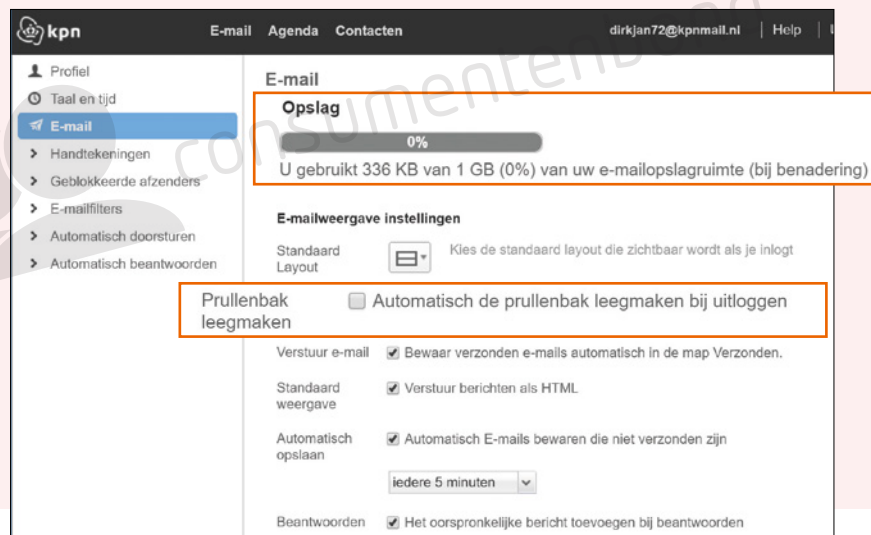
kpn E-mail Agenda Contacten dirkjan72@kpnmail.nl | Help

Profiel
Taal en tijd
E-mail
Handtekeningen
Geblokkeerde afzenders
E-mailfilters
Automatisch doorsturen
Automatisch beantwoorden

consumentenbond

E-mail

Opslag

0%

U gebruikt 336 KB van 1 GB (0%) van uw e-mailopslagruimte (bij benadering)

E-mailweergave instellingen

Standaard Layout — Kies de standaard layout die zichtbaar wordt als je inlogt

Prullenbak leegmaken — Automatisch de prullenbak leegmaken bij uitloggen

Verstuur e-mail — Bewaar verzonden e-mails automatisch in de map Verzonden.

Standaard weergave — Verstuur berichten als HTML

Automatisch opslaan — Automatisch E-mails bewaren die niet verzonden zijn

iedere 5 minuten

Beantwoorden — Het oorspronkelijke bericht toevoegen bij beantwoorden